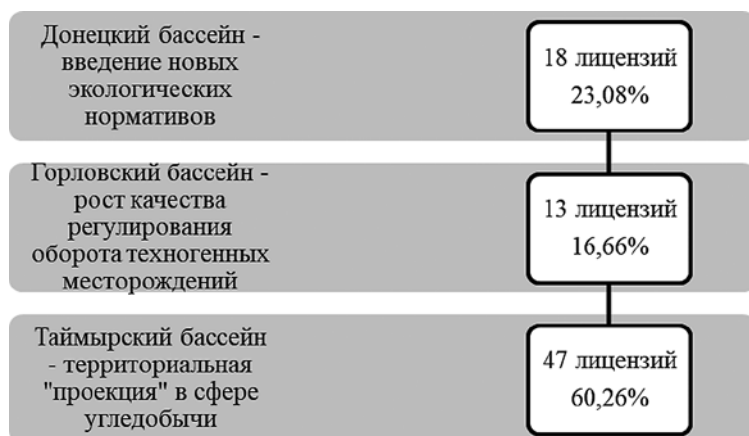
Донецкий бассейн - введение новых экологических нормативов

18 лицензий
23,08%

Горловский бассейн - рост качества регулирования оборота техногенных месторождений

13 лицензий
16,66%

Таймырский бассейн - территориальная "проекция" в сфере угледобычи

47 лицензий
60,26%